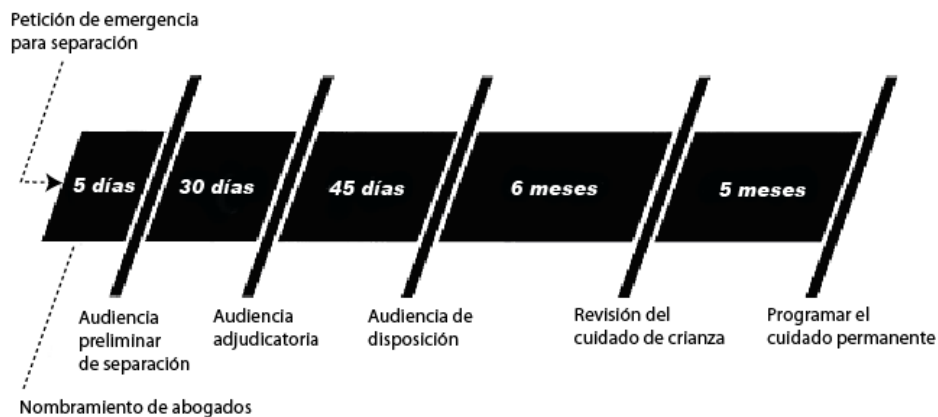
Petición de emergencia para separación

5 días

30 días

45 días

6 meses

5 meses

Audiencia preliminar de separación

Audiencia adjudicatoria

Audiencia de disposición

Revisión del cuidado de crianza

Programar el cuidado permanente

Nombramiento de abogados